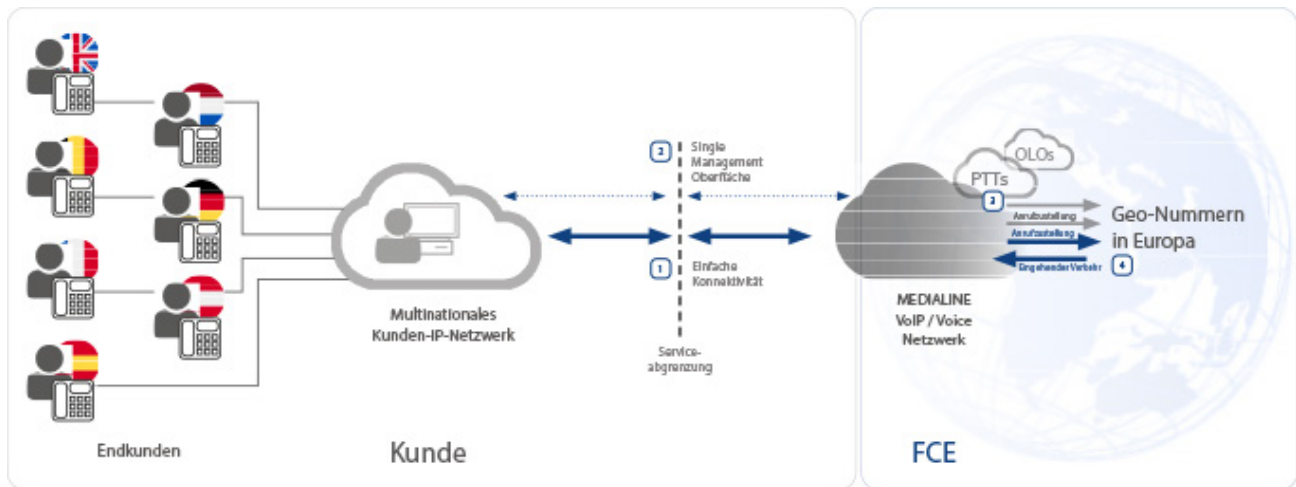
2 Single Management Oberfläche

1 Einfache Konnektivität

Multinationales Kunden-IP-Netzwerk

Serviceabgrenzung

Endkunden

Kunde

OLOs

PTTs

3

Anrufzustellung

Anrufzustellung

Eingehender Verkehr

4

Geo-Nummern in Europa

MEDIALINE VoIP / Voice Netzwerk

FCE